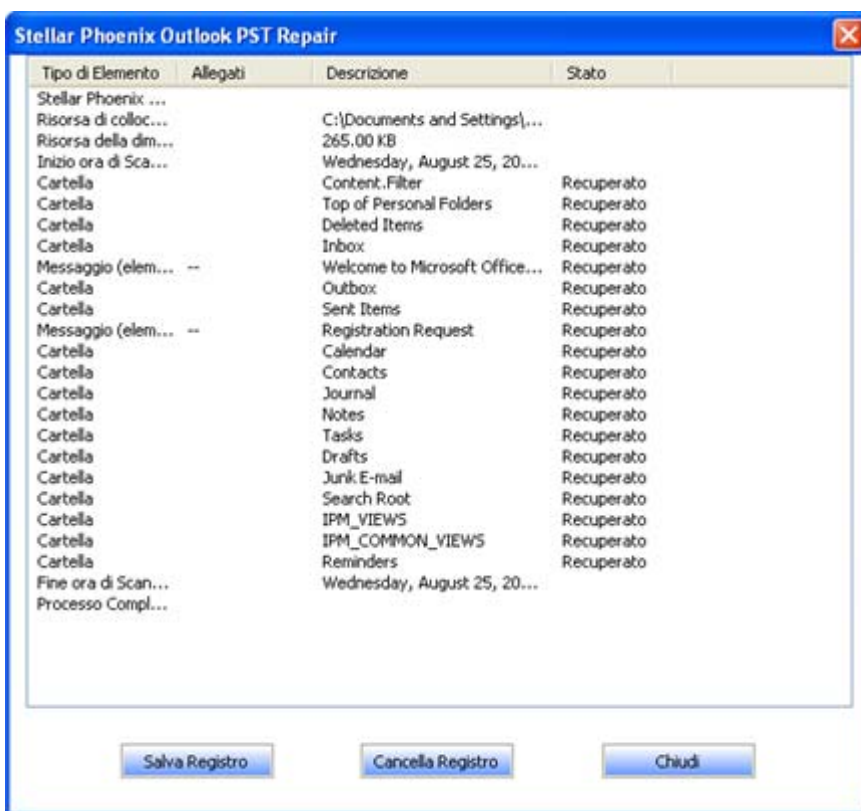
Stellar Phoenix Outlook PST Repair

| Tipo di Elemento | Allegati | Descrizione | Stato |
|---|---|---|---|
| Stellar Phoenix ... | | | |
| Risorsa di colloc... | | C:\Documents and Settings\... | |
| Risorsa della dim... | | 265.00 KB | |
| Inizio ora di Sca... | | Wednesday, August 25, 20... | |
| Cartella | | Content.Filter | Recuperato |
| Cartella | | Top of Personal Folders | Recuperato |
| Cartella | | Deleted Items | Recuperato |
| Cartella | | Inbox | Recuperato |
| Messaggio (elem... | -- | Welcome to Microsoft Office... | Recuperato |
| Cartella | | Outbox | Recuperato |
| Cartella | | Sent Items | Recuperato |
| Messaggio (elem... | -- | Registration Request | Recuperato |
| Cartella | | Calendar | Recuperato |
| Cartella | | Contacts | Recuperato |
| Cartella | | Journal | Recuperato |
| Cartella | | Notes | Recuperato |
| Cartella | | Tasks | Recuperato |
| Cartella | | Drafts | Recuperato |
| Cartella | | Junk E-mail | Recuperato |
| Cartella | | Search Root | Recuperato |
| Cartella | | IPM_VIEWS | Recuperato |
| Cartella | | IPM_COMMON_VIEWS | Recuperato |
| Cartella | | Reminders | Recuperato |
| Fine ora di Scan... | | Wednesday, August 25, 20... | |
| Processo Compl... | | | |

Salva Registro
Cancella Registro
Chiudi